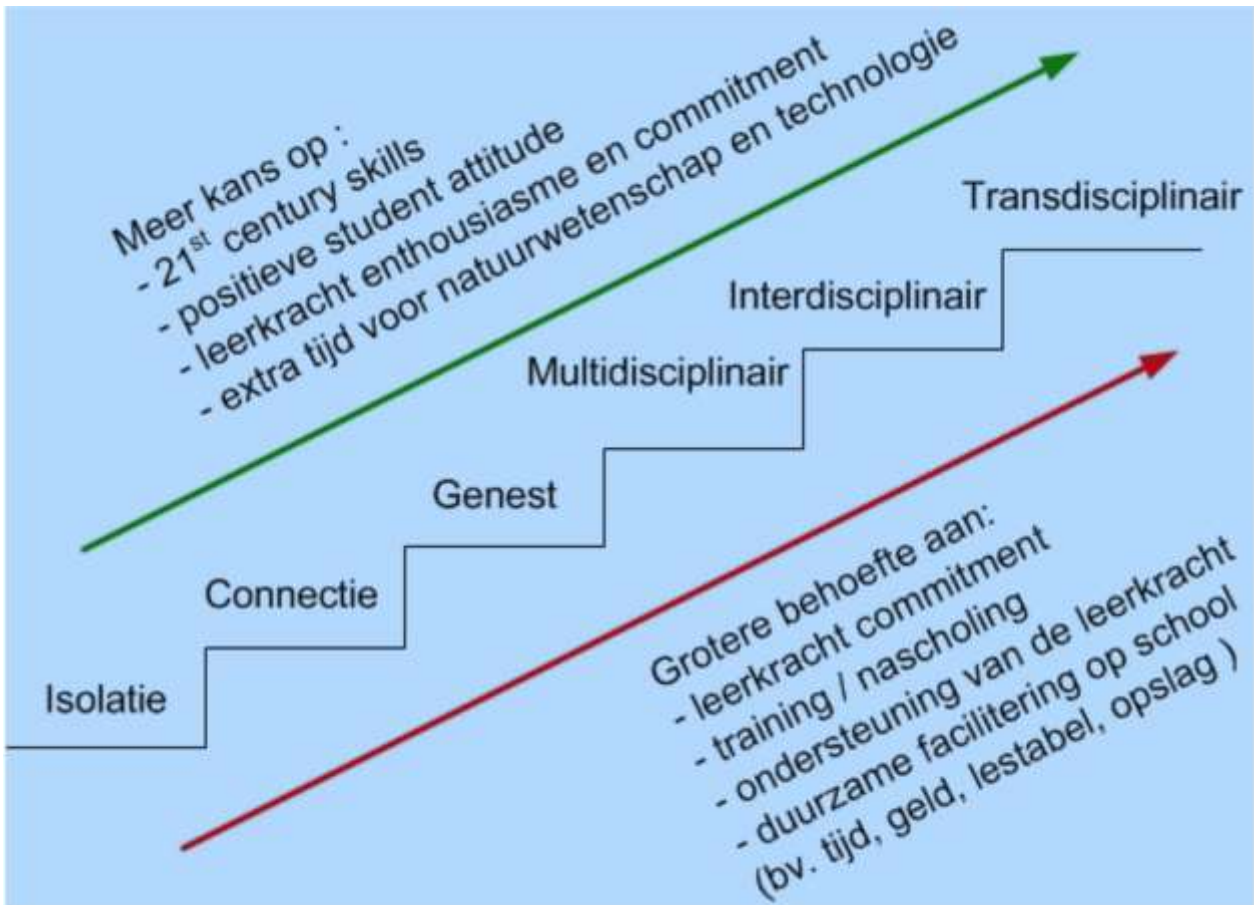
Meer kans op :
- $21^{st}$ century skills
- positieve student attitude
- leerkracht enthousiasme en commitment
- extra tijd voor natuurwetenschap en technologie

Transdisciplinair

Interdisciplinair

Multidisciplinair

Genest

Connectie

Isolatie

Grotere behoefte aan:
- leerkracht commitment
- training / nascholing
- ondersteuning van de leerkracht
- duurzame facilitering op school (bv. tijd, geld, lestabel, opslag )